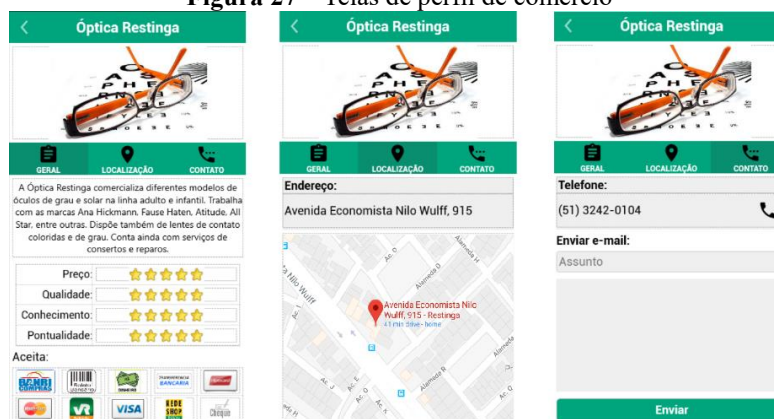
Figura 27 – Telas de perfil de comércio

Óptica Restinga

GERAL LOCALIZAÇÃO CONTATO

A Óptica Restinga comercializa diferentes modelos de óculos de grau e solar na linha adulto e infantil. Trabalha com as marcas Ana Hickmann, Fause Haten, Atitude, All Star, entre outras. Dispõe também de lentes de contato coloridas e de grau. Conta ainda com serviços de consertos e reparos.

Preço:
Qualidade:
Conhecimento:
Pontualidade:

Aceita:

BANRI COMPRAS
TRANSFERÊNCIA BANCÁRIA
VR
VISA
HIPER SHOP
Cheque

Óptica Restinga

GERAL LOCALIZAÇÃO CONTATO

Endereço:
Avenida Economista Nilo Wulff, 915

Avenida Economista Nilo Wulff, 915 - Restinga
Av. Economista Nilo Wulff
Alameda
Alameda M

Óptica Restinga

GERAL LOCALIZAÇÃO CONTATO

Telefone:
(51) 3242-0104

Enviar e-mail:
Assunto

Enviar